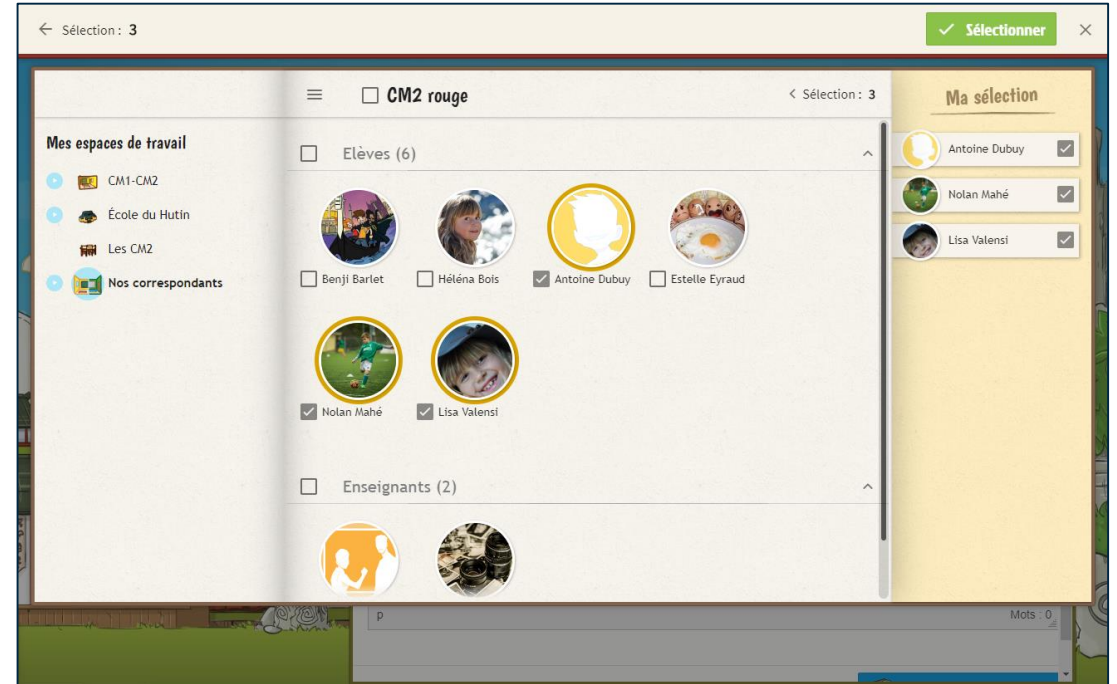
← Sélection : 3

✓ Sélectionner ✕

Mes espaces de travail

CM1-CM2

École du Hutin

Les CM2

Nos correspondants

≡ CM2 rouge

< Sélection : 3

Elèves (6)

Benji Barlet

Héléna Bois

Antoine Dubuy

Estelle Eyraud

Nolan Mahé

Lisa Valensi

Enseignants (2)

Ma sélection

Antoine Dubuy

Nolan Mahé

Lisa Valensi

p

Mots : 0